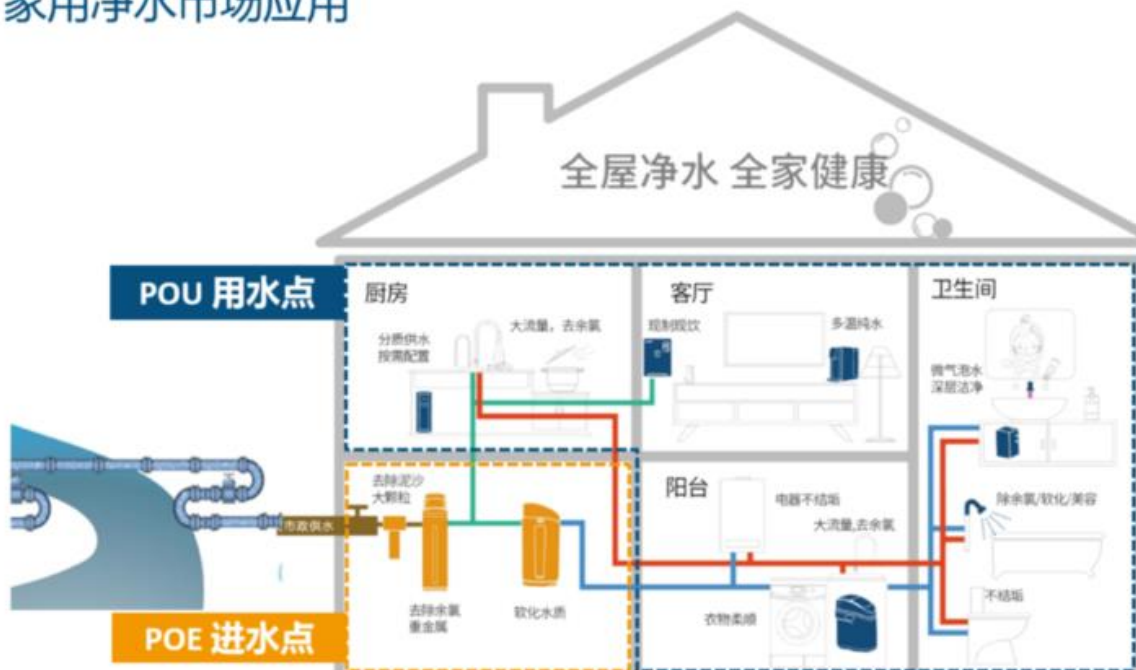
家用净水市场应用

全屋净水 全家健康

POU 用水点

厨房

分质供水
按需配置

大流量，去余氯

客厅

现制现饮

多温纯水

卫生间

微气泡水
深层洁净

除余氯/软化/美容

不结垢

去除泥沙
大颗粒

市政供水

去除余氯
重金属

软化水质

阳台

电器不结垢

大流量,去余氯

衣物柔顺

POE 进水点